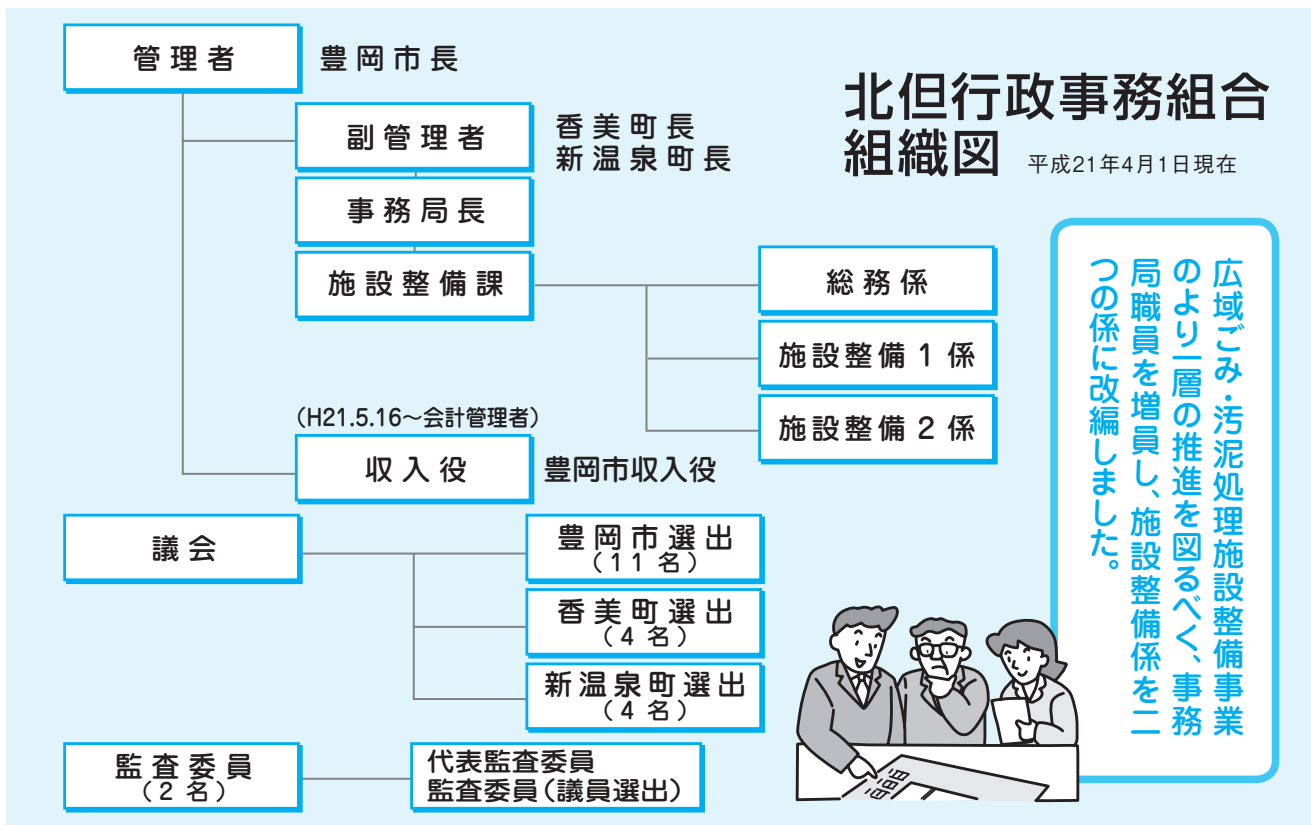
北但行政事務組合
組織図 平成21年4月1日現在

管理者 豊岡市長

副管理者 香美町長
新温泉町長

事務局長

施設整備課

総務係

施設整備1係

施設整備2係

(H21.5.16～会計管理者)

収入役 豊岡市収入役

議会

豊岡市選出
(11名)

香美町選出
(4名)

新温泉町選出
(4名)

監査委員
(2名)

代表監査委員
監査委員(議員選出)

広域ごみ・汚泥処理施設整備事業のより一層の推進を図るべく、事務局職員を増員し、施設整備係を二つの係に改編しました。